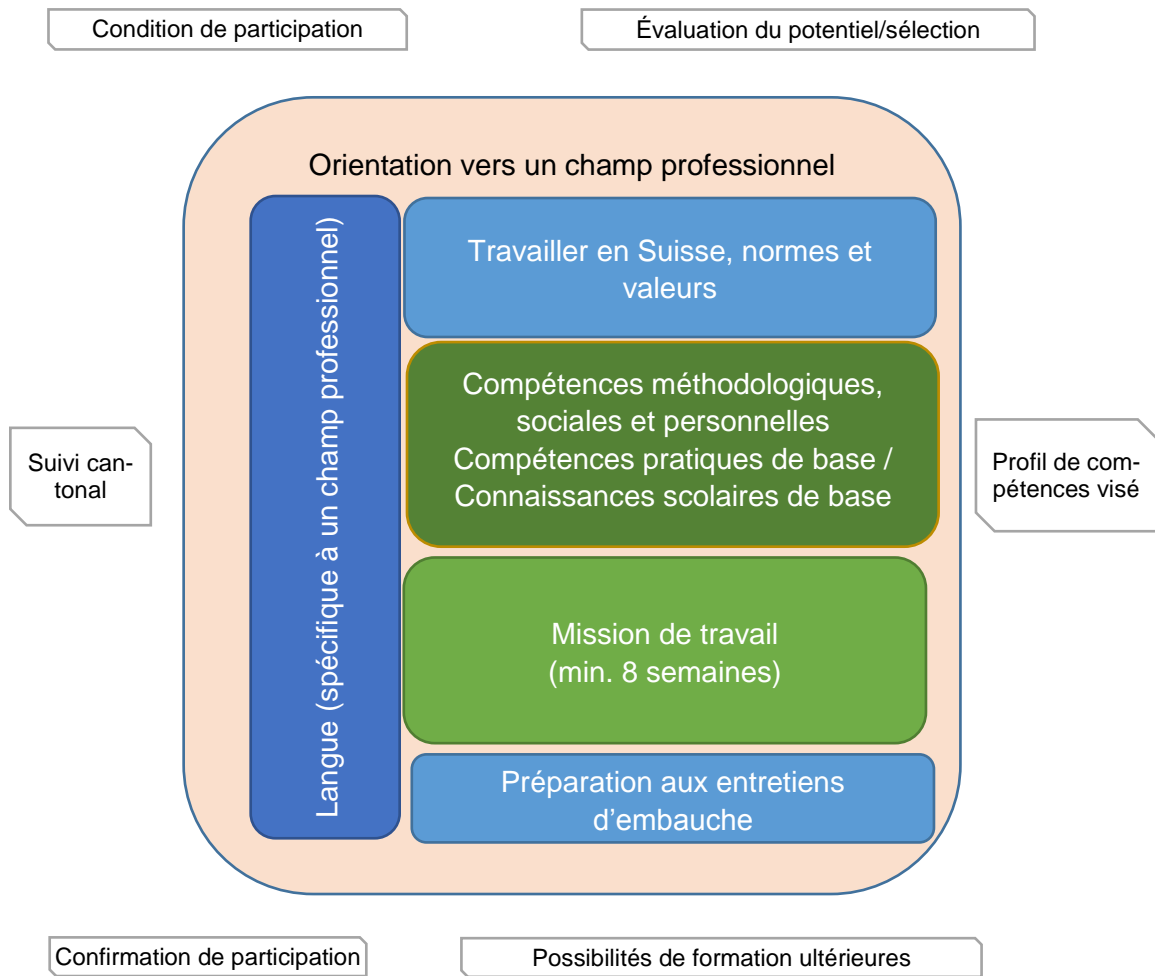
Condition de participation

Évaluation du potentiel/sélection

Orientation vers un champ professionnel

Langue (spécifique à un champ professionnel)

Travailler en Suisse, normes et valeurs

Compétences méthodologiques, sociales et personnelles
Compétences pratiques de base / Connaissances scolaires de base

Mission de travail
(min. 8 semaines)

Préparation aux entretiens d'embauche

Suivi cantonal

Profil de compétences visé

Confirmation de participation

Possibilités de formation ultérieures